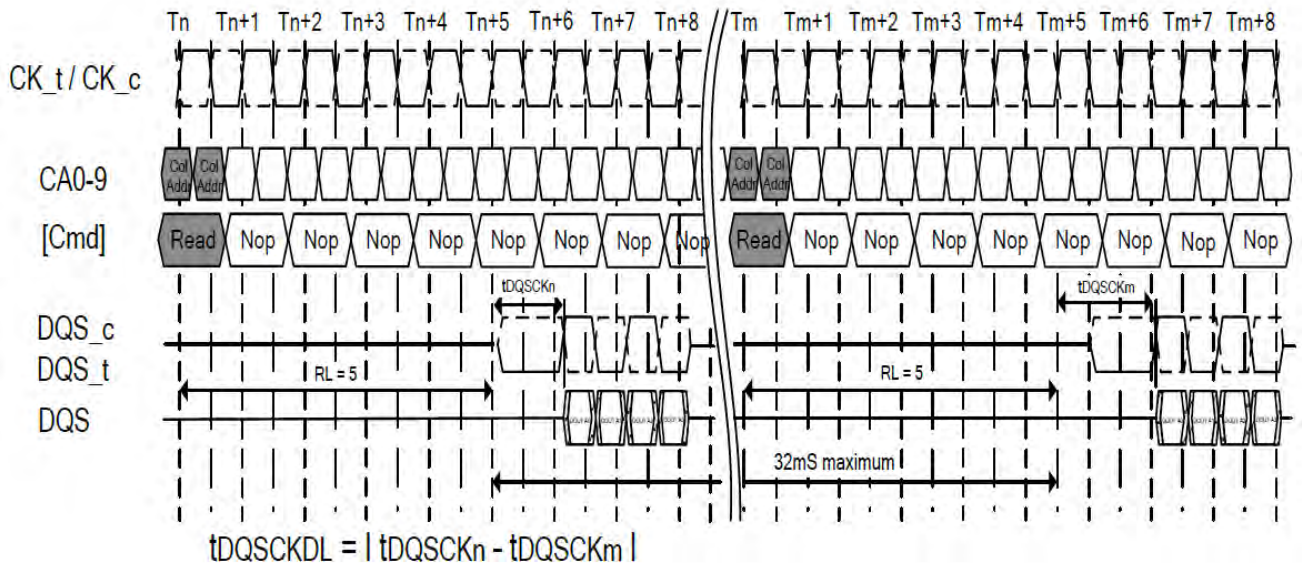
Tn Tn+1 Tn+2 Tn+3 Tn+4 Tn+5 Tn+6 Tn+7 Tn+8 Tm Tm+1 Tm+2 Tm+3 Tm+4 Tm+5 Tm+6 Tm+7 Tm+8

CK_t / CK_c

CA0-9

Col Addr Col Addr Col Addr Col Addr

[Cmd]

Read Nop Nop Nop Nop Nop Nop Nop Nop Read Nop Nop Nop Nop Nop Nop Nop Nop

tDQSCKn

tDQSCKm

DQS_c

DQS_t

RL = 5

RL = 5

DQS

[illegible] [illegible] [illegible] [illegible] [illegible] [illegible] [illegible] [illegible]

32mS maximum

tDQSCKDL = | tDQSCKn - tDQSCKm |